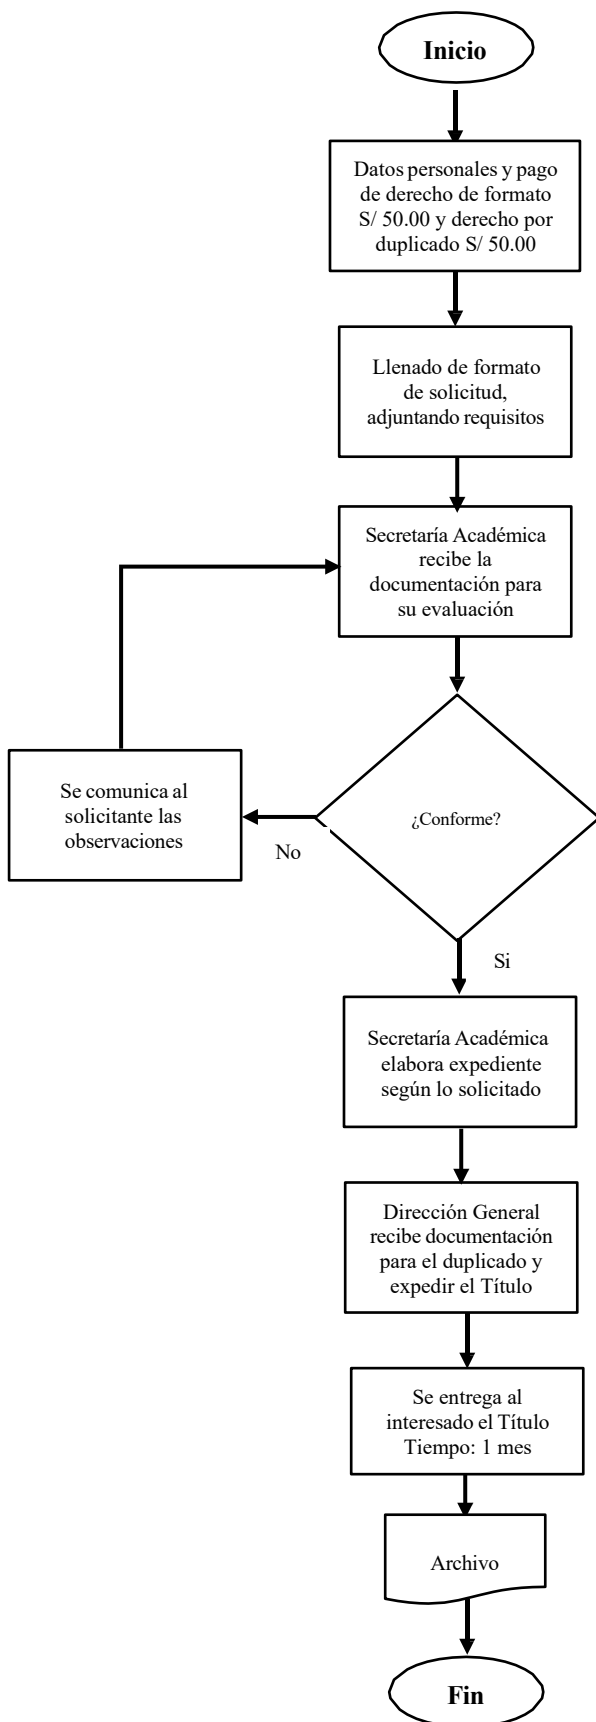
Inicio

Datos personales y pago de derecho de formato S/ 50.00 y derecho por duplicado S/ 50.00

Llenado de formato de solicitud, adjuntando requisitos

Secretaría Académica recibe la documentación para su evaluación

¿Conforme?

No

Se comunica al solicitante las observaciones

Si

Secretaría Académica elabora expediente según lo solicitado

Dirección General recibe documentación para el duplicado y expedir el Título

Se entrega al interesado el Título Tiempo: 1 mes

Archivo

Fin